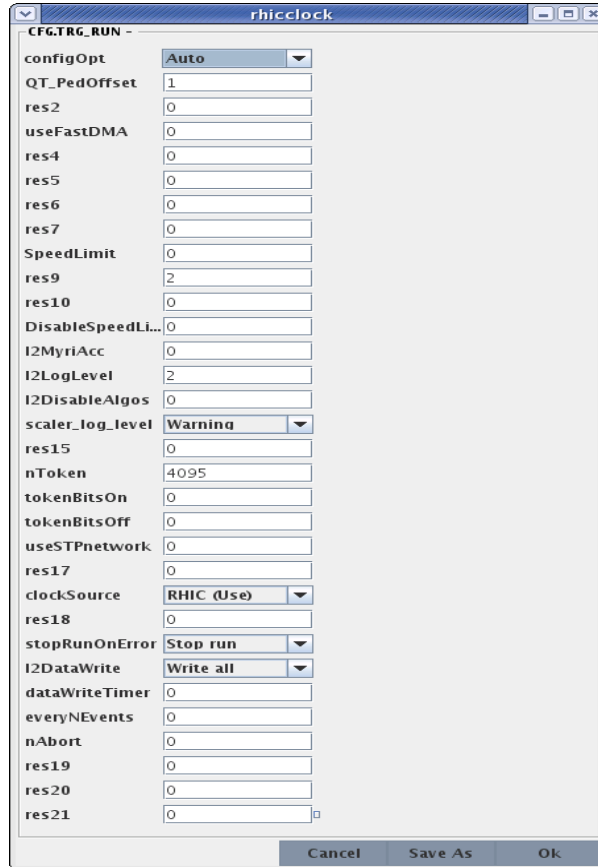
rhicclock

CFG.TRG_RUN

| | |
|---|---|
| configOpt | Auto |
| QT_PedOffset | 1 |
| res2 | 0 |
| useFastDMA | 0 |
| res4 | 0 |
| res5 | 0 |
| res6 | 0 |
| res7 | 0 |
| SpeedLimit | 0 |
| res9 | 2 |
| res10 | 0 |
| DisableSpeedLi... | 0 |
| l2MyriAcc | 0 |
| l2LogLevel | 2 |
| l2DisableAlgos | 0 |
| scaler_log_level | Warning |
| res15 | 0 |
| nToken | 4095 |
| tokenBitsOn | 0 |
| tokenBitsOff | 0 |
| useSTPnetwork | 0 |
| res17 | 0 |
| clockSource | RHIC (Use) |
| res18 | 0 |
| stopRunOnError | Stop run |
| l2DataWrite | Write all |
| dataWriteTimer | 0 |
| everyNEvents | 0 |
| nAbort | 0 |
| res19 | 0 |
| res20 | 0 |
| res21 | 0 |

Cancel Save As Ok